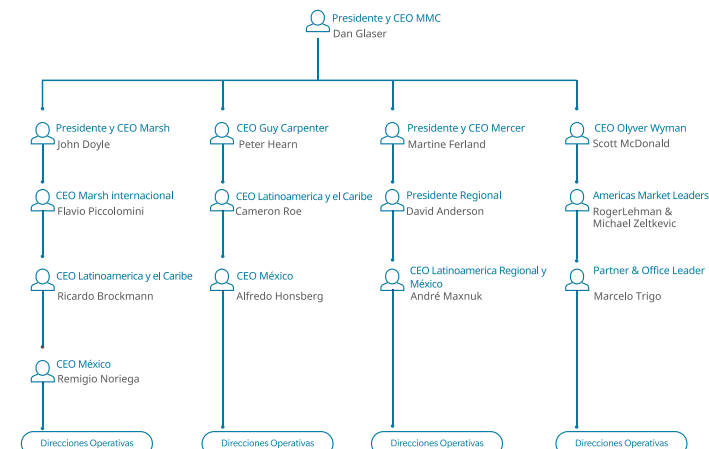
Presidente y CEO MMC
Dan Glaser

Presidente y CEO Marsh
John Doyle

CEO Marsh internacional
Flavio Piccolomini

CEO Latinoamerica y el Caribe
Ricardo Brockmann

CEO México
Remigio Noriega

Direcciones Operativas

CEO Guy Carpenter
Peter Hearn

CEO Latinoamerica y el Caribe
Cameron Roe

CEO México
Alfredo Honsberg

Direcciones Operativas

Presidente y CEO Mercer
Martine Ferland

Presidente Regional
David Anderson

CEO Latinoamerica Regional y México
André Maxnuk

Direcciones Operativas

CEO Olyver Wyman
Scott McDonald

Americas Market Leaders
RogerLehman & Michael Zeltkevic

Partner & Office Leader
Marcelo Trigo

Direcciones Operativas